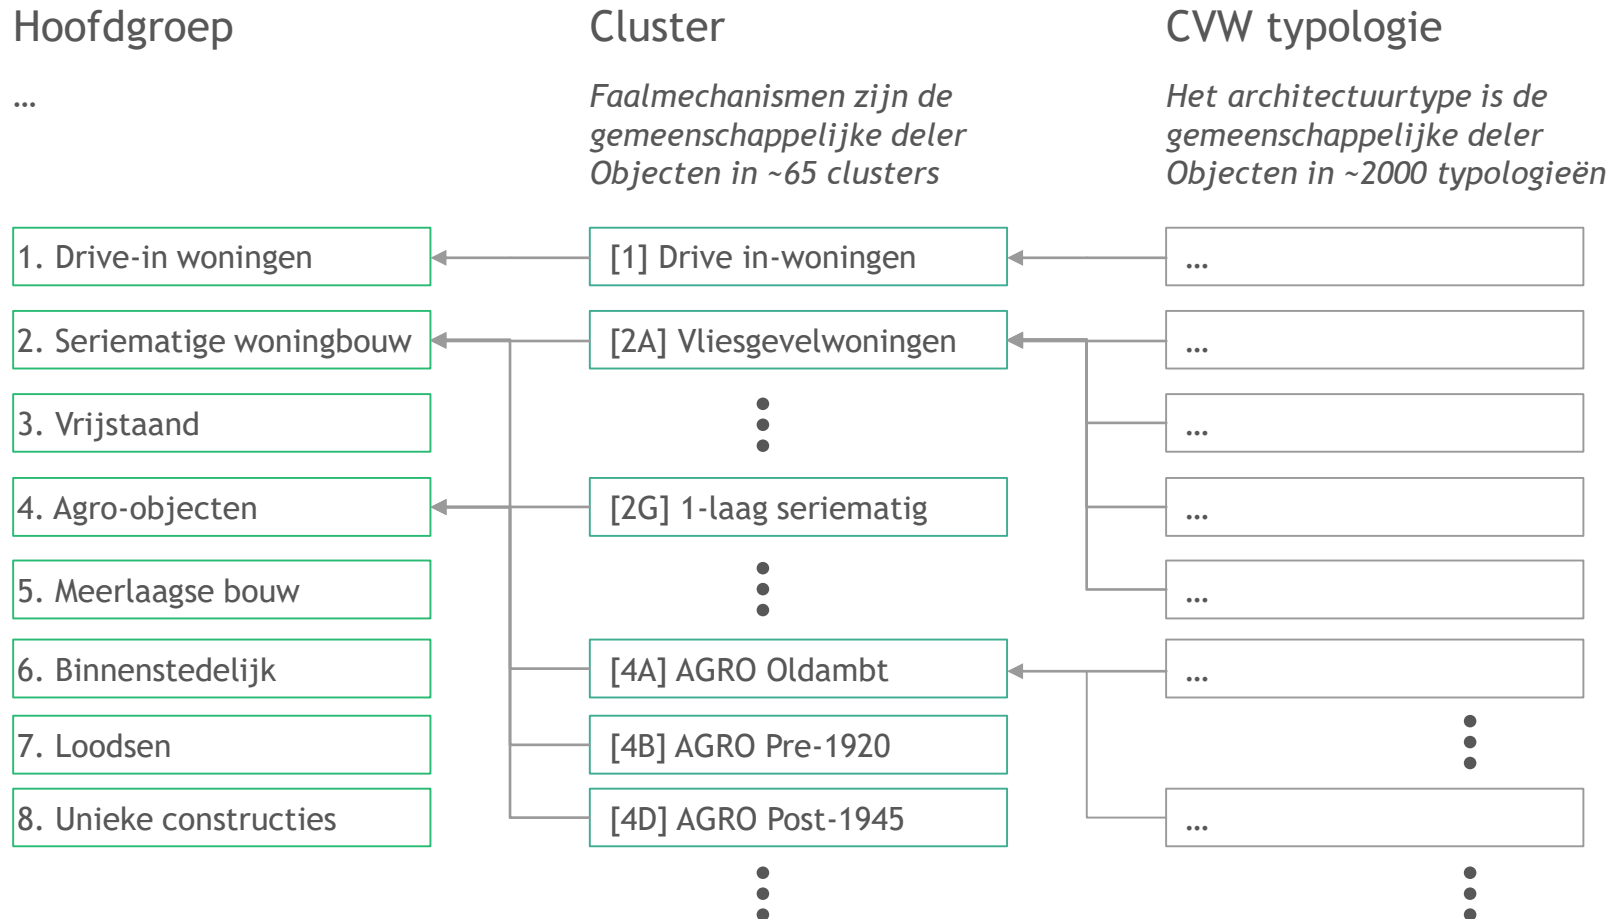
Hoofdgroep

…

Cluster

*Faalmechanismen zijn de gemeenschappelijke deler Objecten in ~65 clusters*

CVW typologie

*Het architectuurtype is de gemeenschappelijke deler Objecten in ~2000 typologieën*

1. Drive-in woningen
2. Seriematige woningbouw
3. Vrijstaand
4. Agro-objecten
5. Meerlaagse bouw
6. Binnenstedelijk
7. Loodsen
8. Unieke constructies

[1] Drive in-woningen

[2A] Vliesgevelwoningen

[2G] 1-laag seriematig

[4A] AGRO Oldambt

[4B] AGRO Pre-1920

[4D] AGRO Post-1945

…

…

…

…

…

…

…